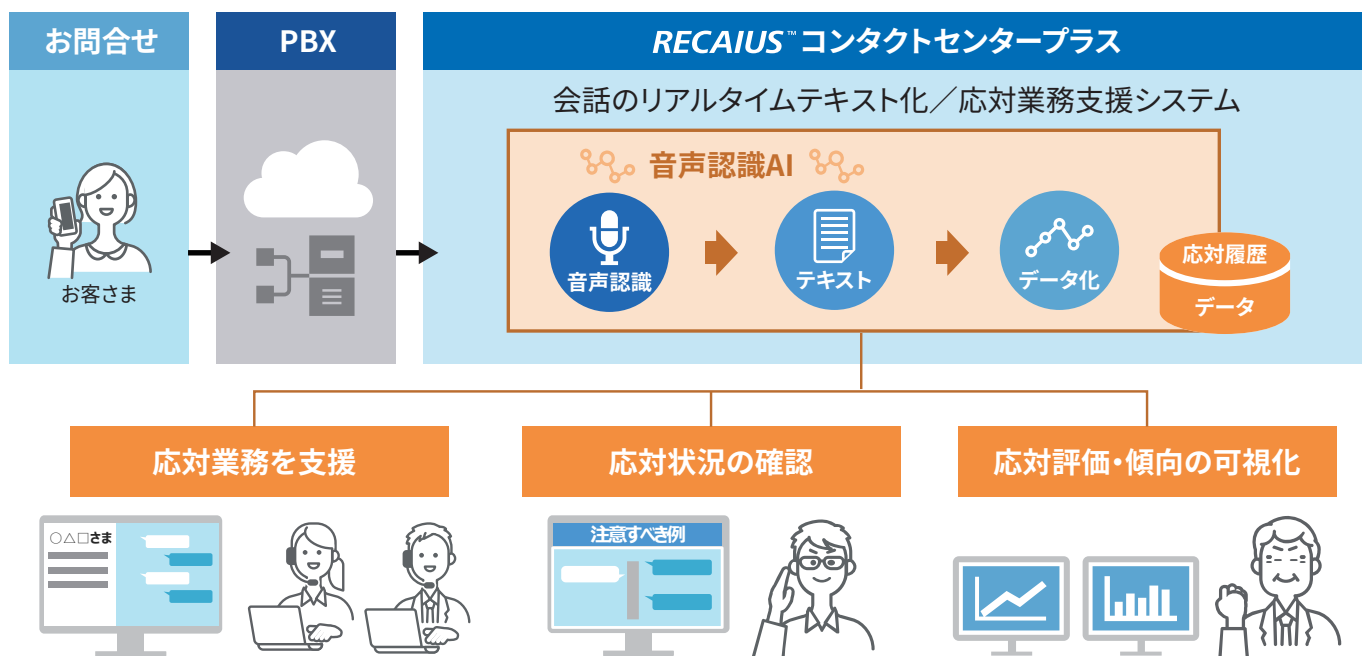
お問合せ

お客さま

PBX

RECAIUS™ コンタクトセンタープラス

会話のリアルタイムテキスト化／応対業務支援システム

音声認識AI

音声認識

テキスト

データ化

応対履歴 データ

応対業務を支援

○△□さま

応対状況の確認

注意すべき例

応対評価・傾向の可視化